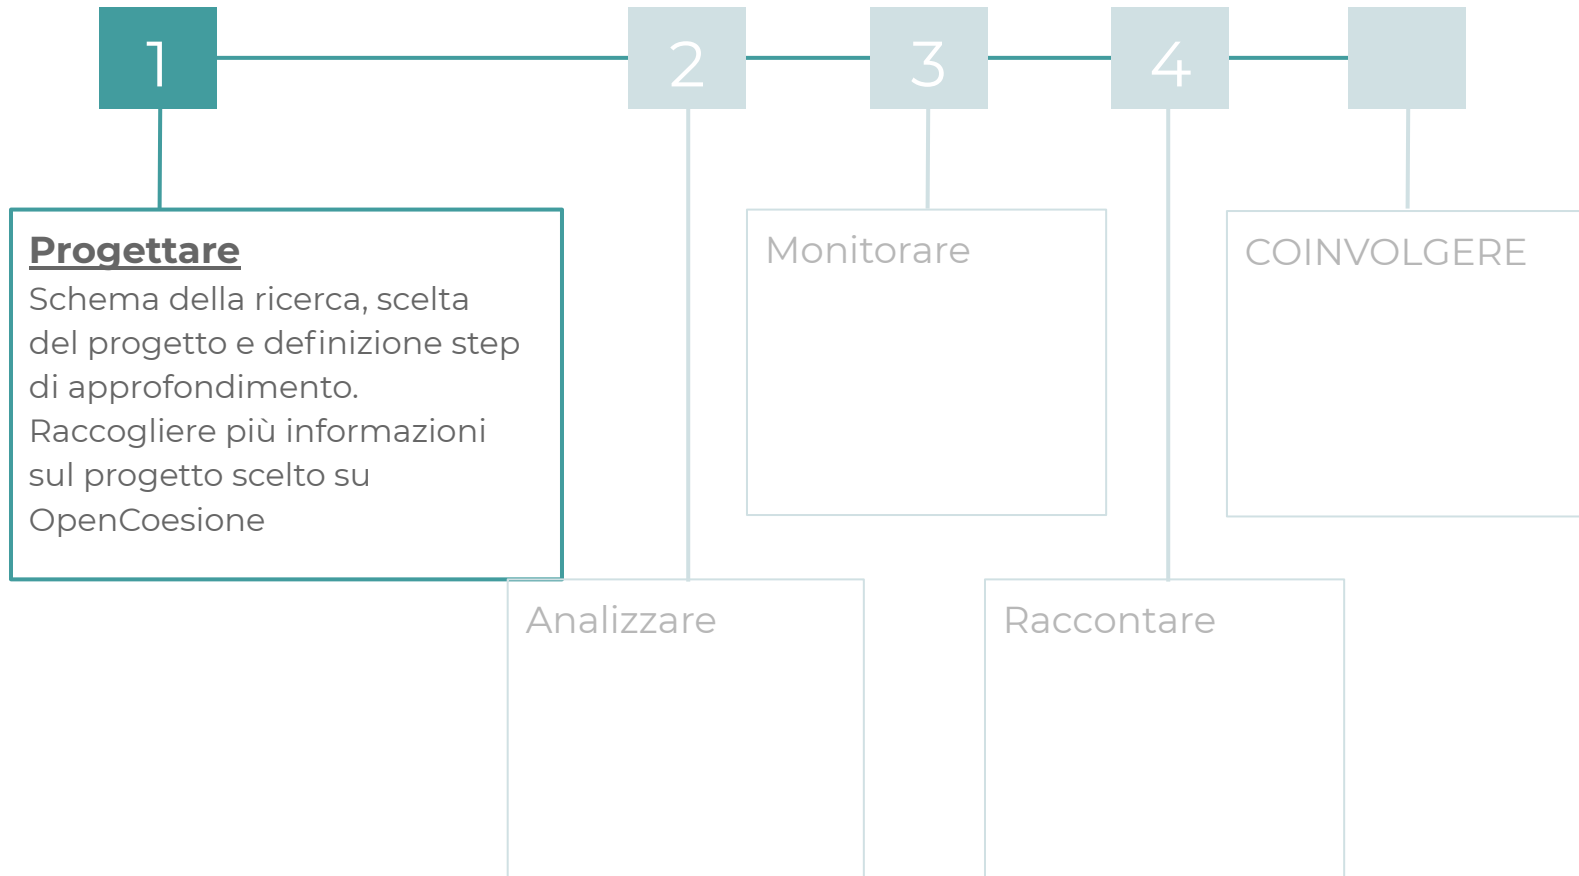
1

2

3

4

Progettare
Schema della ricerca, scelta del progetto e definizione step di approfondimento.
Raccogliere più informazioni sul progetto scelto su OpenCoesione

Analizzare

Monitorare

Raccontare

COINVOLGERE